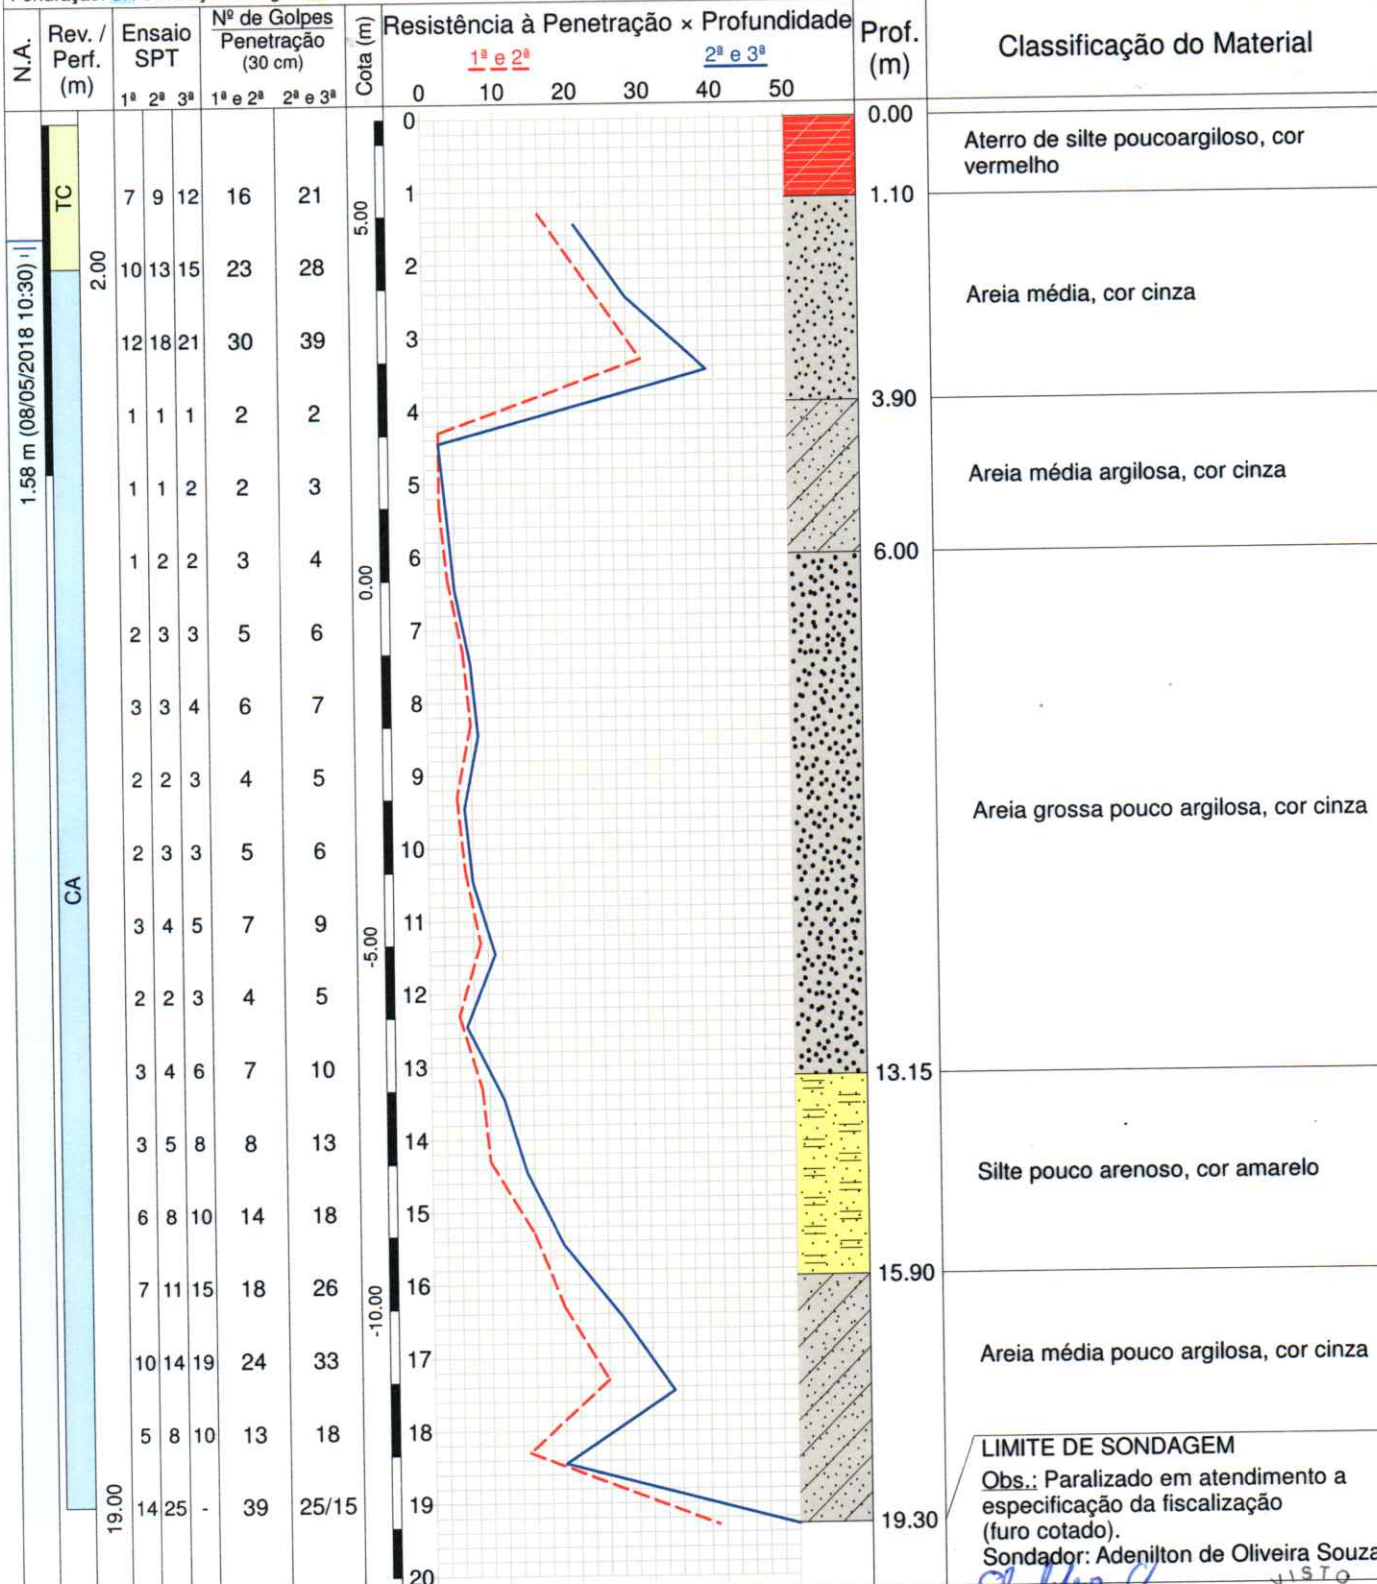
N.A. | Rev. / Perf. (m) | Ensaio SPT 1ª 2ª 3ª | Nº de Golpes Penetração (30 cm) 1ª e 2ª 2ª e 3ª | Cota (m) | Resistência à Penetração × Profundidade 1ª e 2ª 2ª e 3ª | Prof. (m) | Classificação do Material

| N.A. | Rev. / Perf. (m) | 1ª | 2ª | 3ª | 1ª e 2ª | 2ª e 3ª | Prof. (m) | Classificação do Material |
|---|---|---|---|---|---|---|---|---|
| | | | | | | | 0.00 | Aterro de silte poucoargiloso, cor vermelho |
| | TC | 7 | 9 | 12 | 16 | 21 | 1.10 | Areia média, cor cinza |
| | 2.00 | 10 | 13 | 15 | 23 | 28 | | |
| | | 12 | 18 | 21 | 30 | 39 | 3.90 | Areia média argilosa, cor cinza |
| | | 1 | 1 | 1 | 2 | 2 | | |
| | | 1 | 1 | 2 | 2 | 3 | 6.00 | Areia grossa pouco argilosa, cor cinza |
| | | 1 | 2 | 2 | 3 | 4 | | |
| | | 2 | 3 | 3 | 5 | 6 | | |
| | | 3 | 3 | 4 | 6 | 7 | | |
| | | 2 | 2 | 3 | 4 | 5 | | |
| | CA | 2 | 3 | 3 | 5 | 6 | | |
| | | 3 | 4 | 5 | 7 | 9 | | |
| | | 2 | 2 | 3 | 4 | 5 | | |
| | | 3 | 4 | 6 | 7 | 10 | 13.15 | Silte pouco arenoso, cor amarelo |
| | | 3 | 5 | 8 | 8 | 13 | | |
| | | 6 | 8 | 10 | 14 | 18 | 15.90 | Areia média pouco argilosa, cor cinza |
| | | 7 | 11 | 15 | 18 | 26 | | |
| | | 10 | 14 | 19 | 24 | 33 | | |
| | | 5 | 8 | 10 | 13 | 18 | | |
| | 19.00 | 14 | 25 | - | 39 | 25/15 | 19.30 | |

1.58 m (08/05/2018 10:30)

Cota: 5.00, 0.00, -5.00, -10.00

0 10 20 30 40 50

0 1 2 3 4 5 6 7 8 9 10 11 12 13 14 15 16 17 18 19 20

LIMITE DE SONDAGEM
Obs.: Paralizado em atendimento a especificação da fiscalização (furo cotado).
Sondador: Adenilton de Oliveira Souza
VISTO